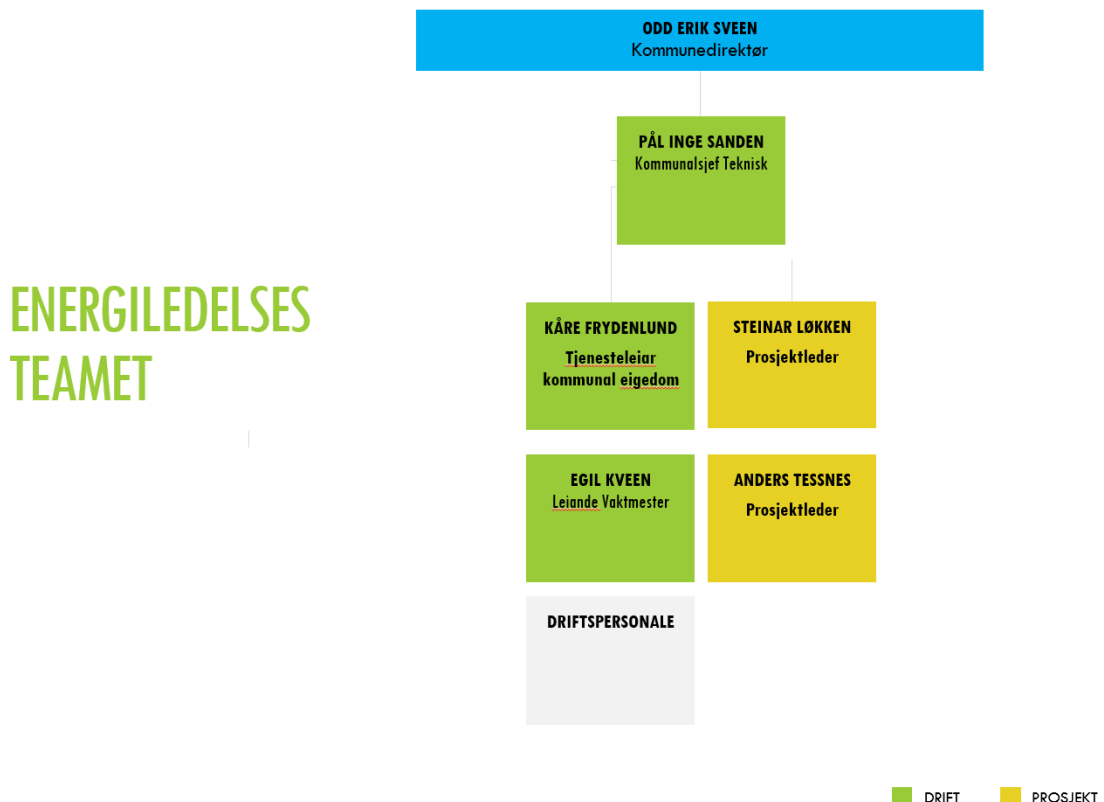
ENERGILEDELSES TEAMET

ODD ERIK SVEEN
Kommunedirektør

PÅL INGE SANDEN
Kommunalsjef Teknisk

KÅRE FRYDENLUND
Tjenesteleiar kommunal eigedom

STEINAR LØKKEN
Prosjektleder

EGIL KVEEN
Leiande Vaktmester

ANDERS TESSNES
Prosjektleder

DRIFTSPERSONALE

DRIFT PROSJEKT